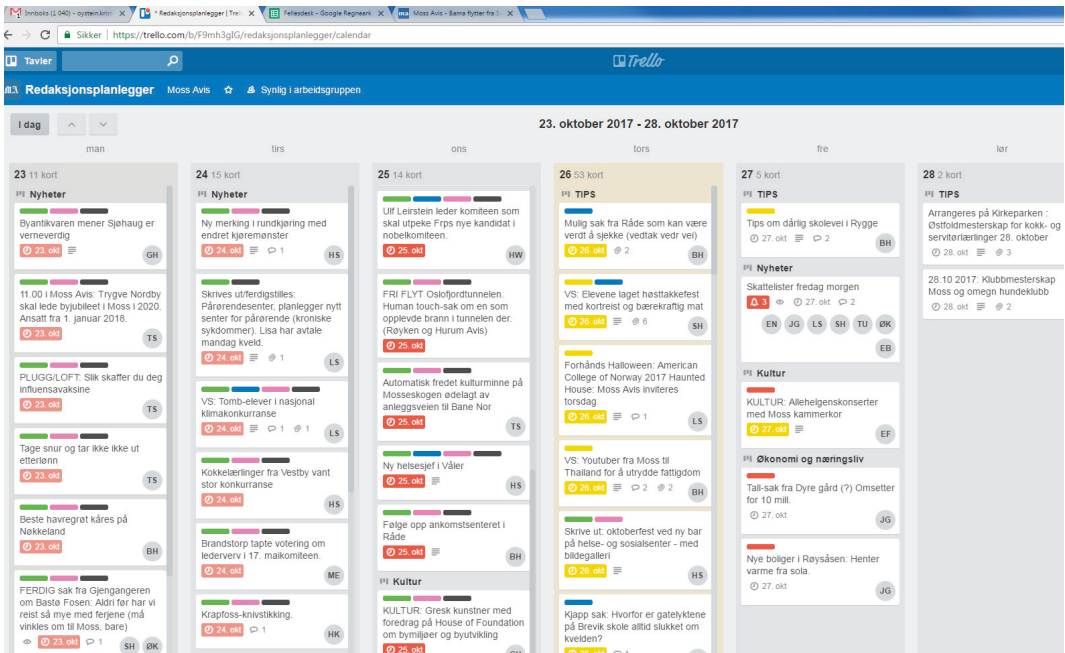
Innboks (1 040) - oystein.knu | * Redaksjonsplanlegger | Tre | Fellesdesk - Google Regneark | Moss Avis - Bama flytter fra S

Sikker | https://trello.com/b/F9mh3glG/redaksjonsplanlegger/calendar

Tavler

Trello

Redaksjonsplanlegger Moss Avis Synlig i arbeidsgruppen

I dag

23. oktober 2017 - 28. oktober 2017

man tirs ons tors fre lør

23 11 kort
Nyheter
Byantikvaren mener Sjøhaug er verneverdig
23. okt GH

11.00 i Moss Avis: Trygve Nordby skal lede byjubileet i Moss i 2020. Ansatt fra 1. januar 2018.
23. okt TS

PLUGG/LOFT: Slik skaffer du deg influensavaksine
23. okt TS

Tage snur og tar ikke ikke ut etterlønn
23. okt TS

Beste havregrøt kåres på Nøkkeland
23. okt BH

FERDIG sak fra Gjengangeren om Bastø Fosen: Aldri før har vi reist så mye med ferjene (må vinkles om til Moss, bare)
23. okt 1 SH ØK

24 15 kort
Nyheter
Ny merking i rundkjøring med endret kjøremønster
24. okt 1 HS

Skrives ut/ferdigstilles: Pårørendesenter, planlegger nytt senter for pårørende (kroniske sykdommer). Lisa har avtale mandag kveld.
24. okt 1 LS

VS: Tomb-elever i nasjonal klimakonkurranse
24. okt 1 1 LS

Kokkelærlinger fra Vestby vant stor konkurranse
24. okt HS

Brandstorp tapte votering om lederverv i 17. maikomiteen.
24. okt ME

Krapfoss-knivstikking.
24. okt 1 HK

25 14 kort
Ulf Leirstein leder komiteen som skal utpeke Frps nye kandidat i nobelkomiteen.
25. okt HW

FRI FLYT Oslofjordtunnelen. Human touch-sak om en som opplevde brann i tunnelen der. (Røyken og Hurum Avis)
25. okt

Automatisk fredet kulturminne på Mosseskogen ødelagt av anleggsveien til Bane Nor
25. okt TS

Ny helsesjef i Våler
25. okt HS

Følge opp ankomstsenteret i Råde
25. okt BH

Kultur
KULTUR: Gresk kunstner med foredrag på House of Foundation om bymiljøer og byutvikling
25. okt

26 53 kort
TIPS
Mulig sak fra Råde som kan være verdt å sjekke (vedtak vedr vei)
26. okt 2 BH

VS: Elevene laget høsttakkefest med kortreist og bærekraftig mat
26. okt 6 SH

Forhånds Halloween: American College of Norway 2017 Haunted House: Moss Avis inviteres torsdag
26. okt 1 LS

VS: Youtuber fra Moss til Thailand for å utrydde fattigdom
26. okt 2 2 BH

Skrive ut: oktoberfest ved ny bar på helse- og sosialsenter - med bildegalleri
26. okt HS

Kjapp sak: Hvorfor er gatelyktene på Brevik skole alltid slukket om kvelden?

27 5 kort
TIPS
Tips om dårlig skolevei i Rygge
27. okt 2 BH

Nyheter
Skattelister fredag morgen
3 27. okt 2
EN JG LS SH TU ØK EB

Kultur
KULTUR: Allehelgenskonserter med Moss kammerkor
27. okt EF

Økonomi og næringsliv
Tall-sak fra Dyre gård (?) Omsetter for 10 mill.
27. okt JG

Nye boliger i Røysåsen: Henter varme fra sola.
27. okt JG

28 2 kort
TIPS
Arrangeres på Kirkeparken : Østfoldmesterskap for kokk- og servitørlærlinger 28. oktober
28. okt 3

28.10 2017: Klubbmesterskap Moss og omegn hundeklubb
28. okt 2